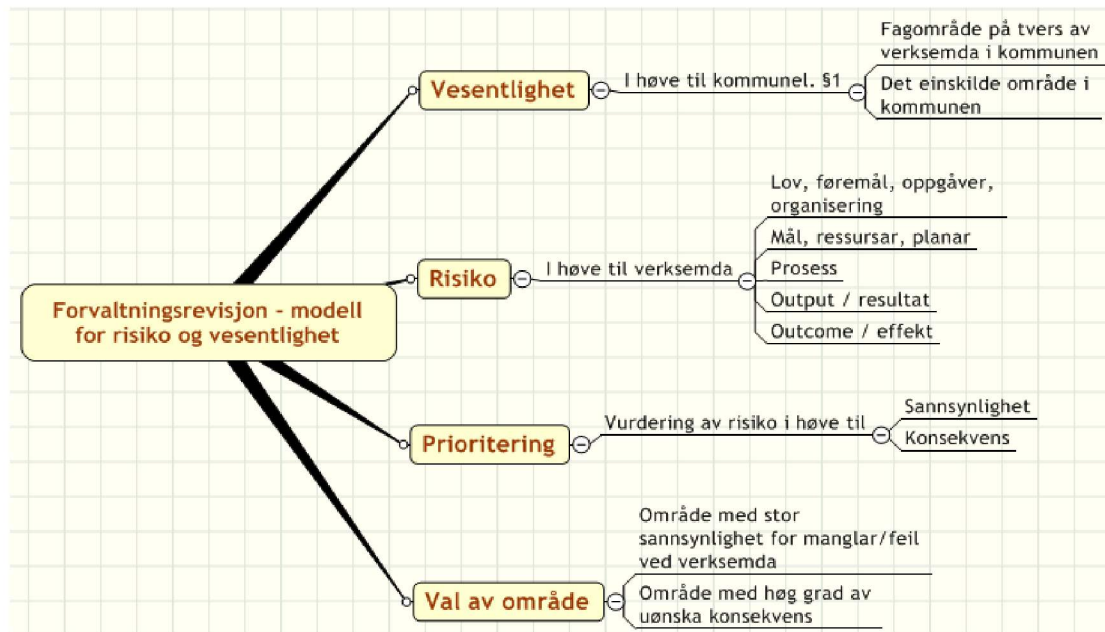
Forvaltningsrevisjon - modell for risiko og vesentlighet

Vesentlighet
I høve til kommunel. §1
Fagområde på tvers av verksemda i kommunen
Det einskilde område i kommunen

Risiko
I høve til verksemda
Lov, føremål, oppgåver, organisering
Mål, ressursar, planar
Prosess
Output / resultat
Outcome / effekt

Prioritering
Vurdering av risiko i høve til
Sannsynlighet
Konsekvens

Val av område
Område med stor sannsynlighet for manglar/feil ved verksemda
Område med høg grad av uønska konsekvens